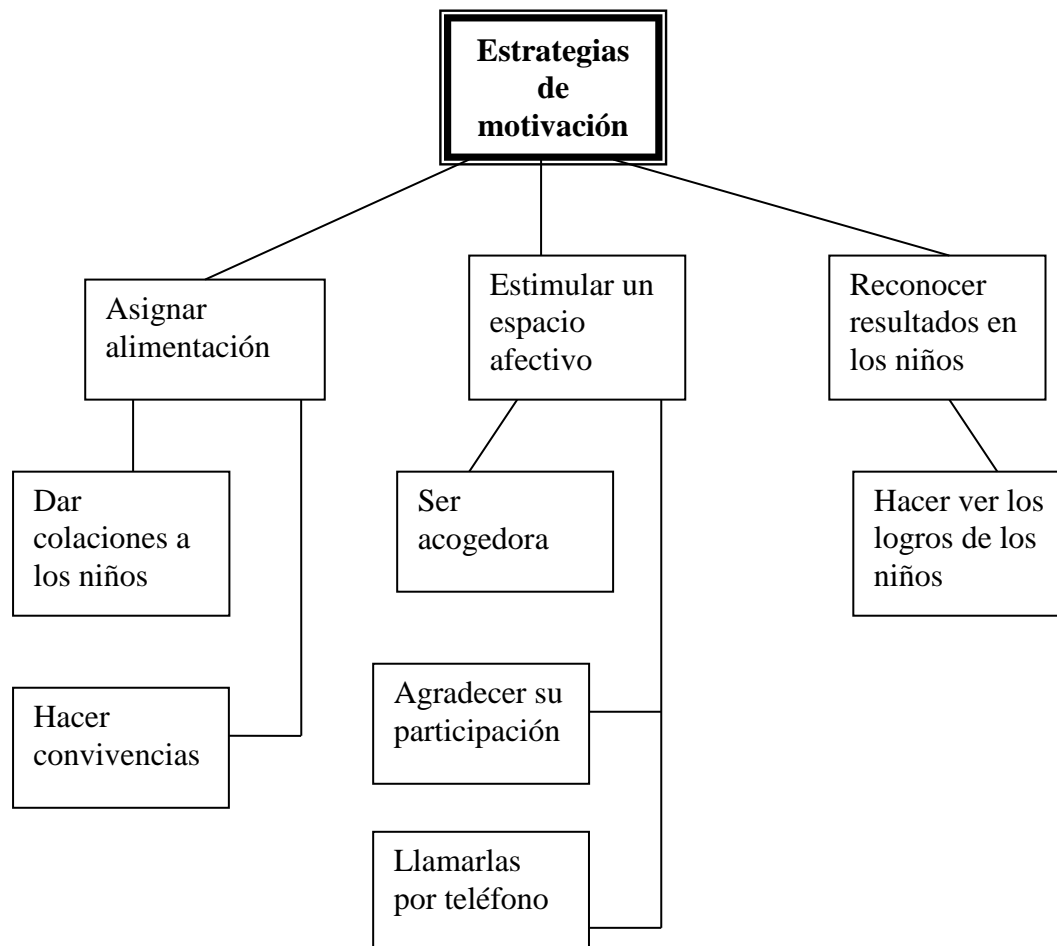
Estrategias de motivación

Asignar alimentación

Estimular un espacio afectivo

Reconocer resultados en los niños

Dar colaciones a los niños

Hacer convivencias

Ser acogedora

Agradecer su participación

Llamarlas por teléfono

Hacer ver los logros de los niños